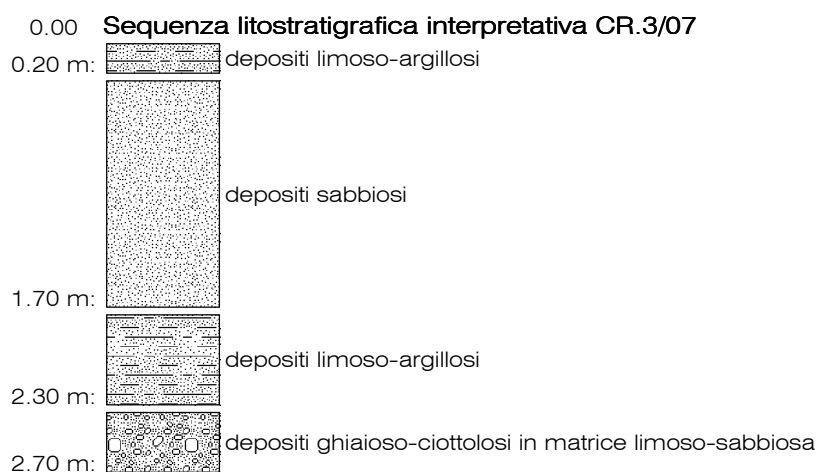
0.00 Sequenza litostratigrafica interpretativa CR.3/07

0.20 m: depositi limoso-argillosi

depositi sabbiosi

1.70 m:

depositi limoso-argillosi

2.30 m:

depositi ghiaioso-ciottolosi in matrice limoso-sabbiosa

2.70 m: